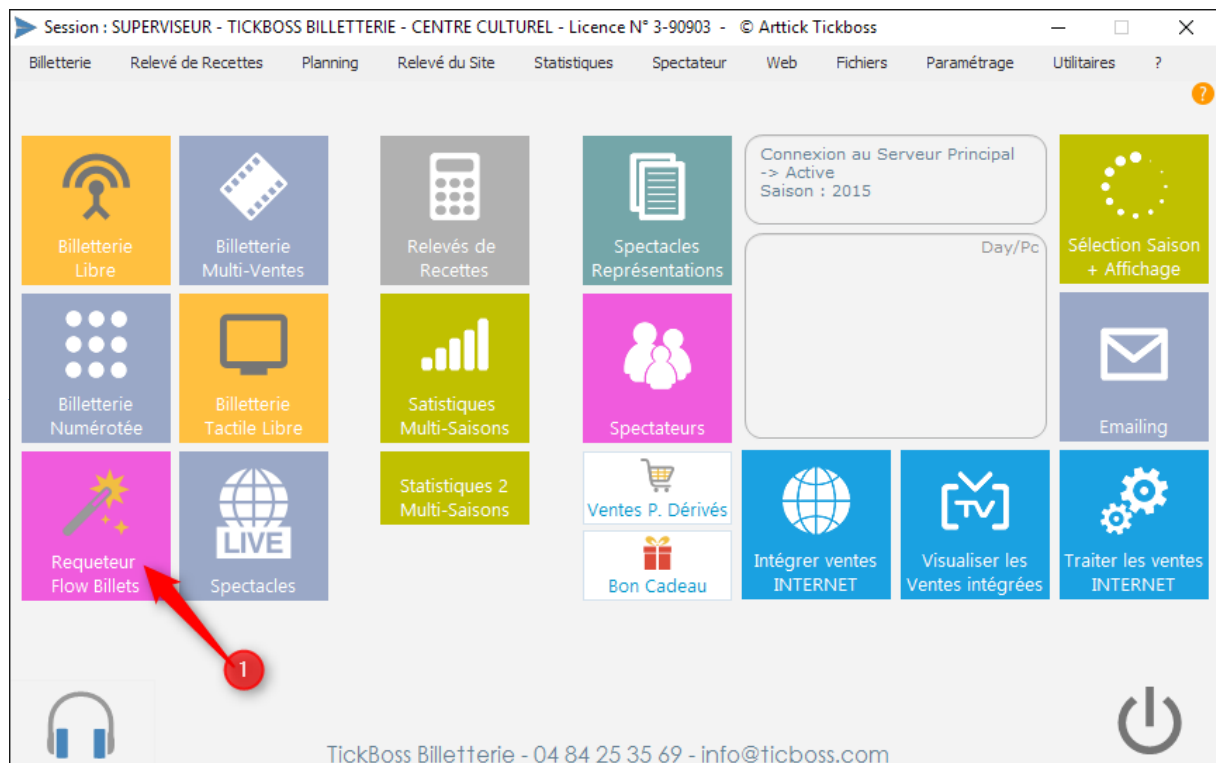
Session : SUPERVISEUR - TICKBOSS BILLETTERIE - CENTRE CULTUREL - Licence N° 3-90903 - © Arttick Tickboss

Billetterie Relevé de Recettes Planning Relevé du Site Statistiques Spectateur Web Fichiers Paramétrage Utilitaires ?

?

Billetterie Libre

Billetterie Multi-Ventes

Relevés de Recettes

Spectacles Représentations

Connexion au Serveur Principal
-> Active
Saison : 2015

Day/Pc

Sélection Saison + Affichage

Billetterie Numérotée

Billetterie Tactile Libre

Satistiques Multi-Saisons

Spectateurs

Emailing

Requeteur Flow Billets

LIVE

Spectacles

Statistiques 2 Multi-Saisons

Ventes P. Dérivés

Bon Cadeau

Intégrer ventes INTERNET

TV

Visualiser les Ventes intégrées

Traiter les ventes INTERNET

1

TickBoss Billetterie - 04 84 25 35 69 - info@ticboss.com